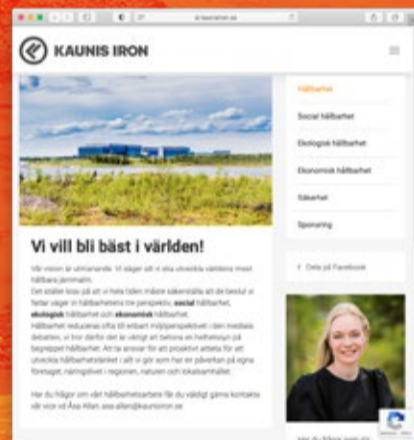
kaunisiron.se

KAUNIS IRON

Vi vill bli bäst i världen!

Vår vision är utmanande. Vi säger att vi ska utveckla världens mest hållbara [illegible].

Den största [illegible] att vi i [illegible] måste säkerställa att de beslut vi fattar vägs in hållbarhetens tre perspektiv, **social** hållbarhet, **ekologisk** hållbarhet och **ekonomisk** hållbarhet.

Hållbarhet reduceras ofta till enbart miljöperspektivet i den mediala debatten, vi tror därför det är viktigt att betona en helhetssyn på begreppet hållbarhet. Att ta ansvar för ett proaktivt arbete för att utveckla hållbarhetstänket i allt vi gör som har en påverkan på egna företaget, näringslivet i regionen, naturen och lokalsamhället.

Har du frågor om vårt hållbarhetsarbete får du väldigt gärna kontakta vår vice vd Åsa Allan, asa.allan@kaunisiron.se

Hållbarhet
Social hållbarhet
Ekologisk hållbarhet
Ekonomisk hållbarhet
Säkerhet
Sponsring

Dela på Facebook

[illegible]